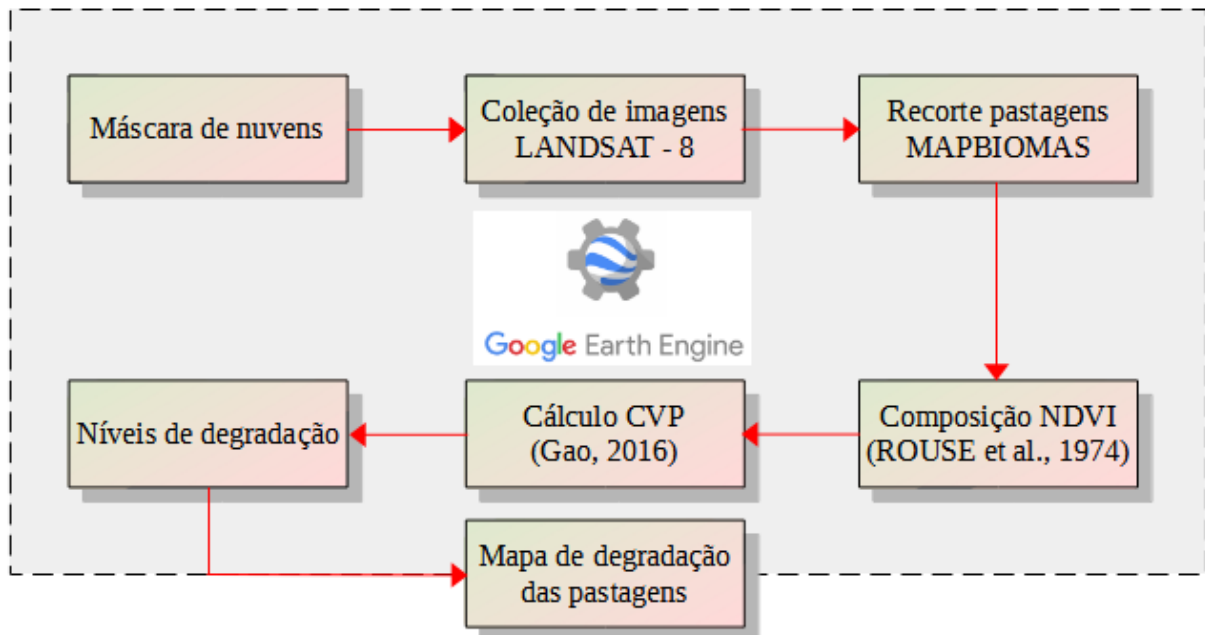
Máscara de nuvens

Coleção de imagens LANDSAT - 8

Recorte pastagens MAPBIOMAS

Google Earth Engine

Níveis de degradação

Cálculo CVP (Gao, 2016)

Composição NDVI (ROUSE et al., 1974)

Mapa de degradação das pastagens